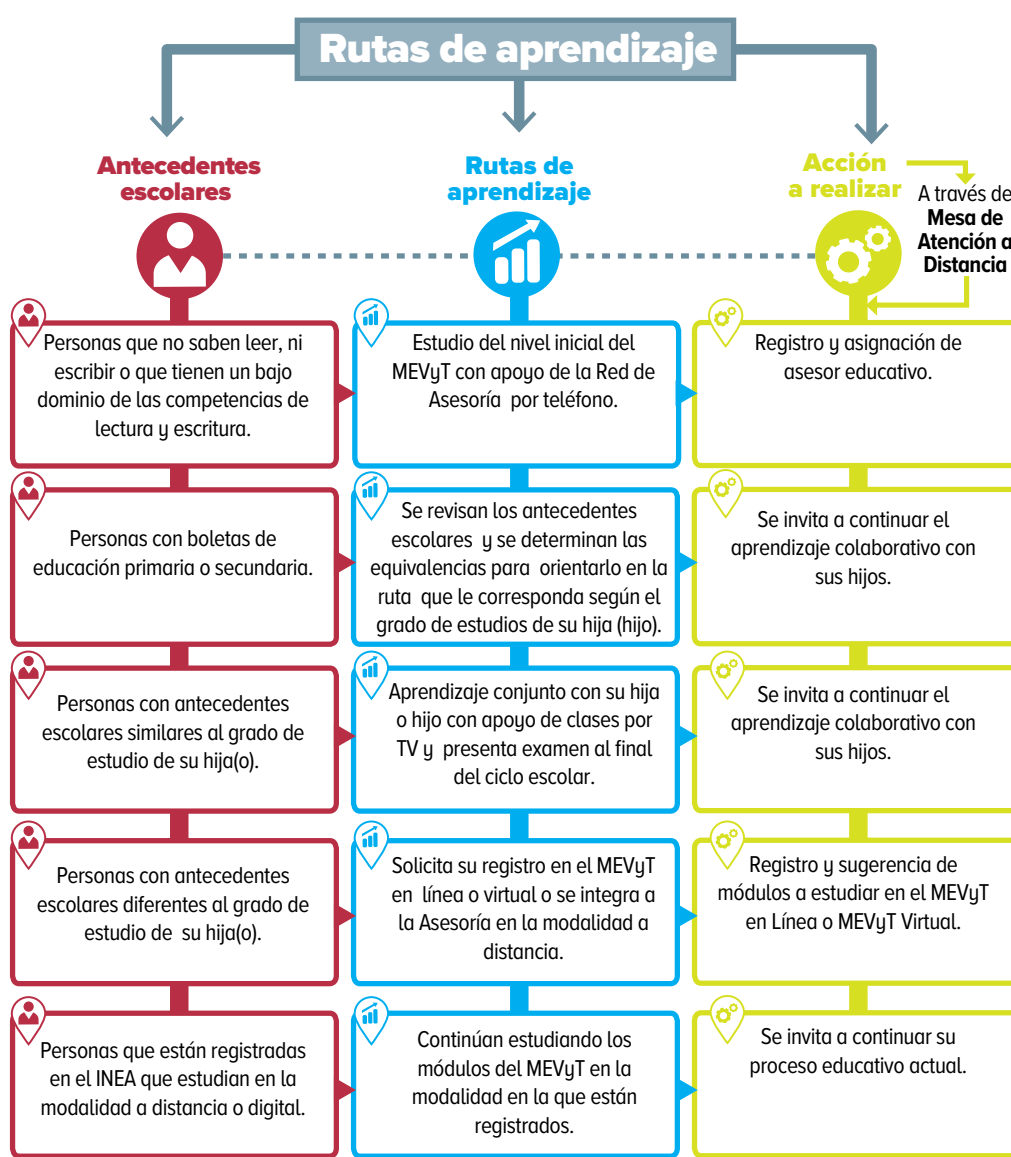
Rutas de aprendizaje

Antecedentes escolares

Rutas de aprendizaje

Acción a realizar

A través de Mesa de Atención a Distancia

Personas que no saben leer, ni escribir o que tienen un bajo dominio de las competencias de lectura y escritura.

Estudio del nivel inicial del MEVyT con apoyo de la Red de Asesoría por teléfono.

Registro y asignación de asesor educativo.

Personas con boletas de educación primaria o secundaria.

Se revisan los antecedentes escolares y se determinan las equivalencias para orientarlo en la ruta que le corresponda según el grado de estudios de su hija (hijo).

Se invita a continuar el aprendizaje colaborativo con sus hijos.

Personas con antecedentes escolares similares al grado de estudio de su hija(o).

Aprendizaje conjunto con su hija o hijo con apoyo de clases por TV y presenta examen al final del ciclo escolar.

Se invita a continuar el aprendizaje colaborativo con sus hijos.

Personas con antecedentes escolares diferentes al grado de estudio de su hija(o).

Solicita su registro en el MEVyT en línea o virtual o se integra a la Asesoría en la modalidad a distancia.

Registro y sugerencia de módulos a estudiar en el MEVyT en Línea o MEVyT Virtual.

Personas que están registradas en el INEA que estudian en la modalidad a distancia o digital.

Continúan estudiando los módulos del MEVyT en la modalidad en la que están registrados.

Se invita a continuar su proceso educativo actual.